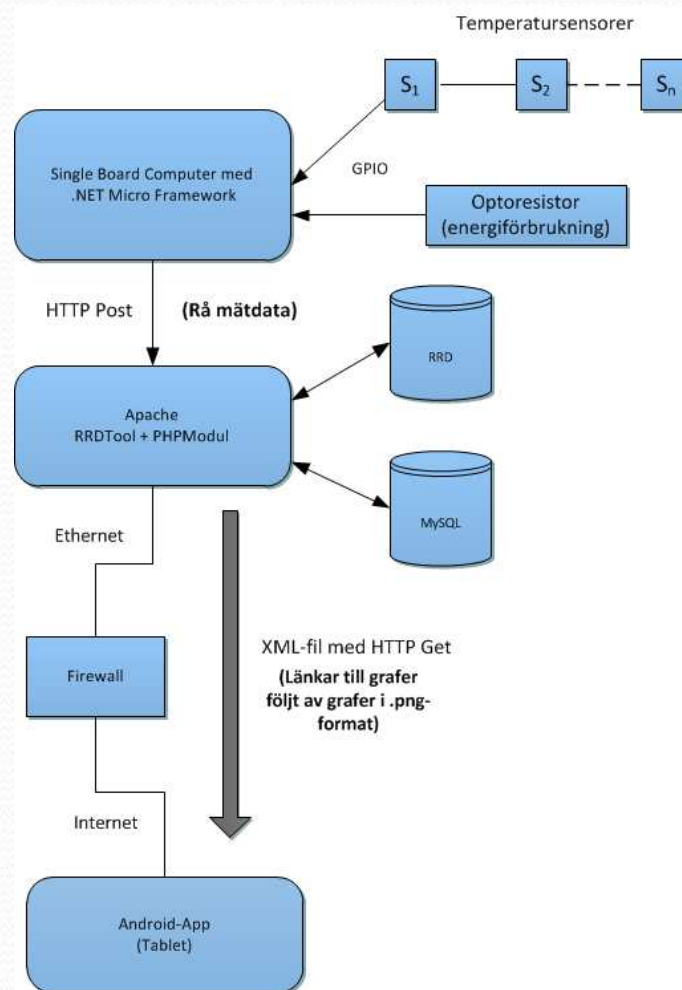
Temperatursensorer

$S_1$

$S_2$

$S_n$

Single Board Computer med .NET Micro Framework

GPIO

Optoresistor (energiförbrukning)

HTTP Post

(Rå mätdata)

RRD

Apache RRDTool + PHPModul

MySQL

Ethernet

XML-fil med HTTP Get

(Länkar till grafer följt av grafer i .png-format)

Firewall

Internet

Android-App (Tablet)